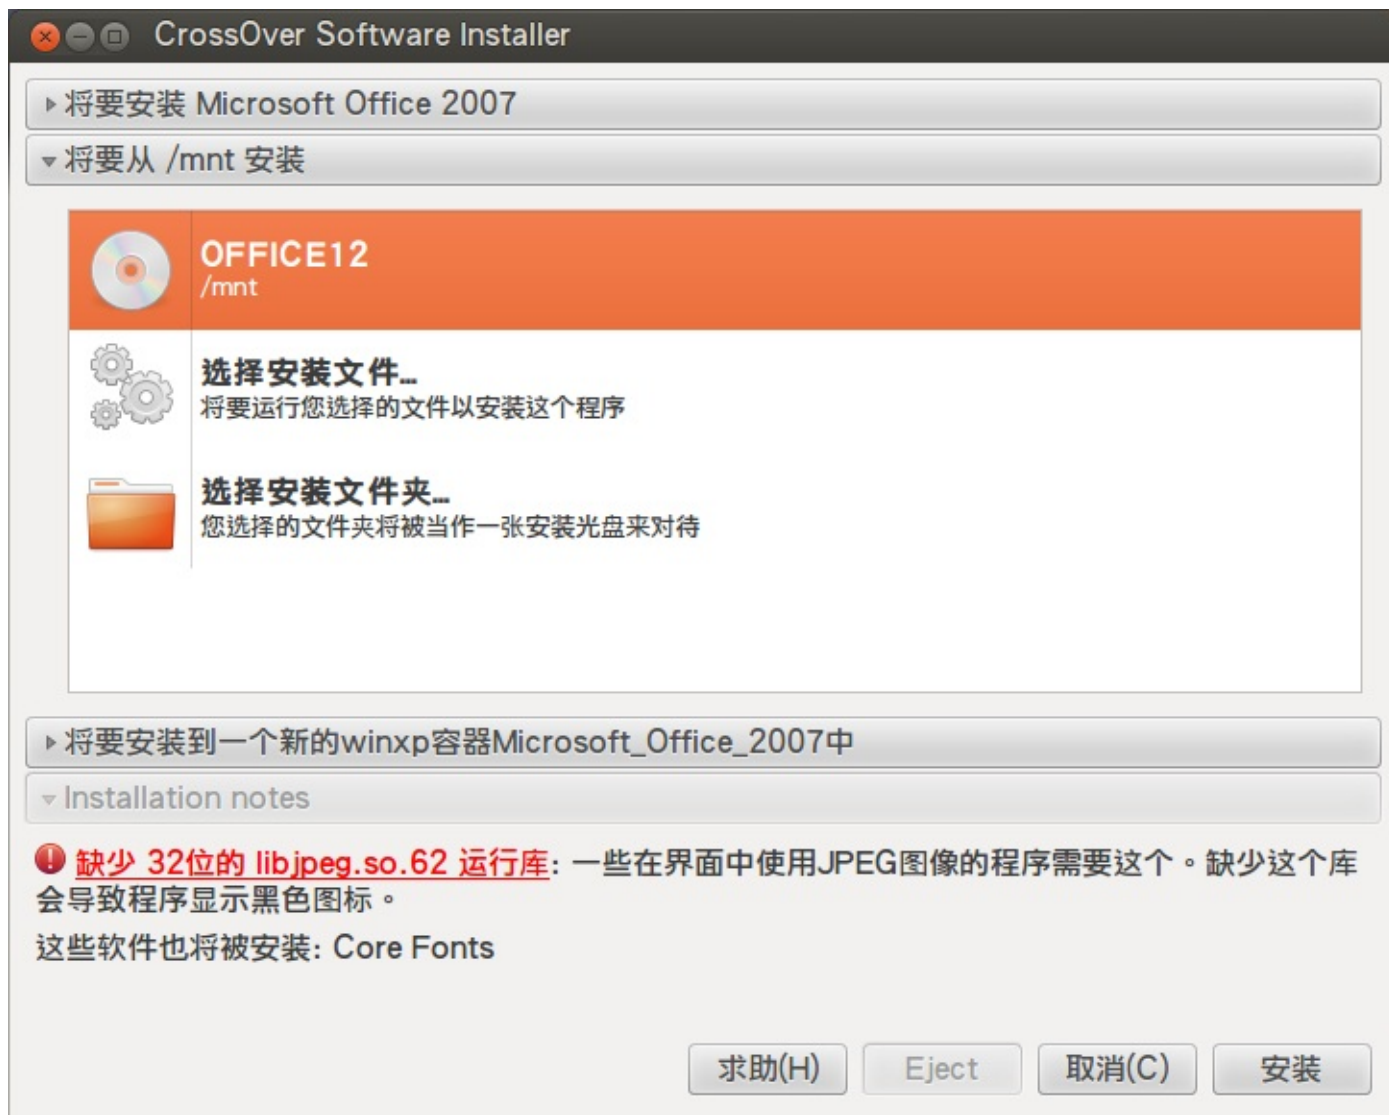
CrossOver Software Installer

将要安装 Microsoft Office 2007

将要从 /mnt 安装

OFFICE12
/mnt

选择安装文件...
将要运行您选择的文件以安装这个程序

选择安装文件夹...
您选择的文件夹将被当作一张安装光盘来对待

将要安装到一个新的winxp容器Microsoft_Office_2007中

Installation notes

缺少 32位的 libjpeg.so.62 运行库: 一些在界面中使用JPEG图像的程序需要这个。缺少这个库会导致程序显示黑色图标。

这些软件也将被安装: Core Fonts

求助(H) Eject 取消(C) 安装